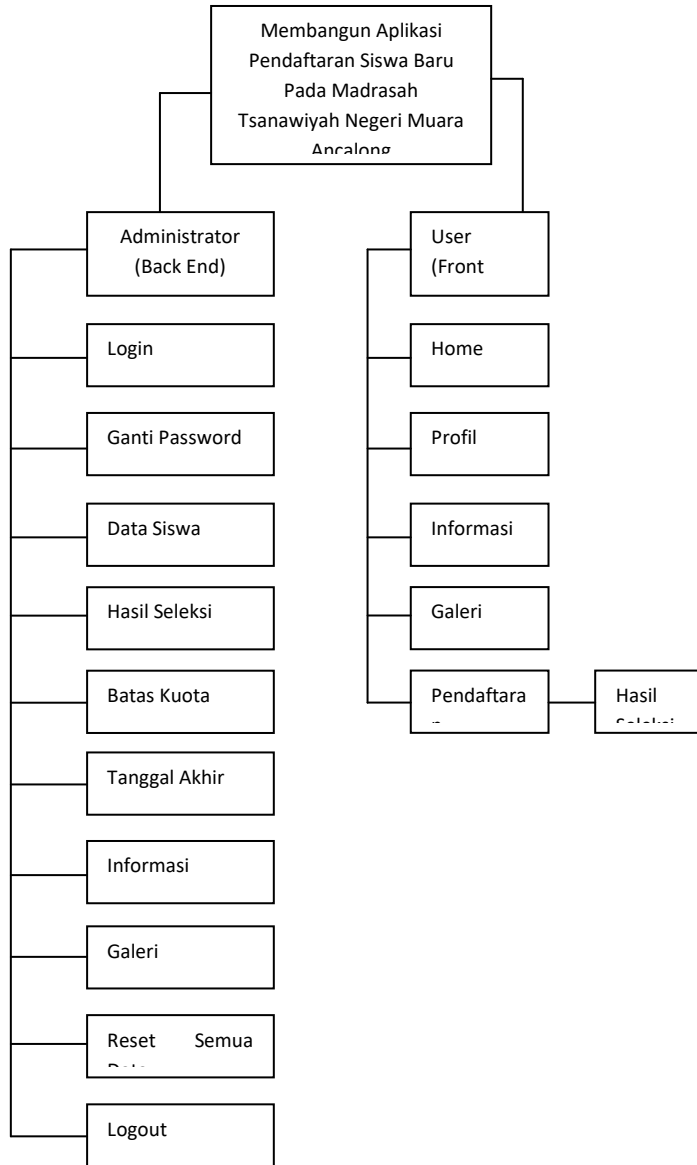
Membangun Aplikasi Pendaftaran Siswa Baru Pada Madrasah Tsanawiyah Negeri Muara Ancalong

Administrator (Back End)

Login

Ganti Password

Data Siswa

Hasil Seleksi

Batas Kuota

Tanggal Akhir

Informasi

Galeri

Reset Semua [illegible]

Logout

User (Front

Home

Profil

Informasi

Galeri

Pendaftara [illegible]

Hasil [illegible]